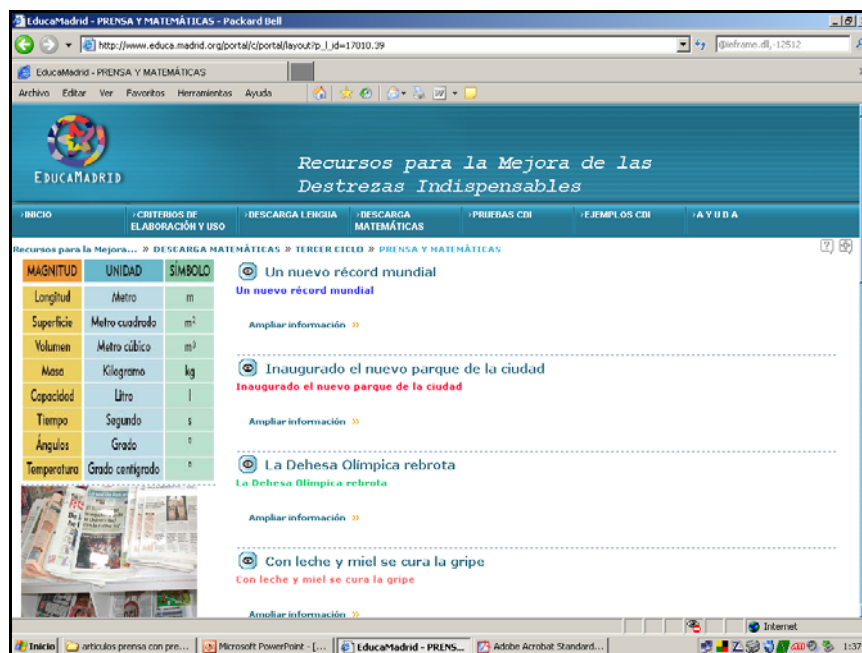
EducaMadrid - PRENSA Y MATEMÁTICAS - Packard Bell

http://www.educa.madrid.org/portal/c/portal/layout?p_l_id=17010.39

@iframe.dll,-12512

EducaMadrid - PRENSA Y MATEMÁTICAS

Archivo Editar Ver Favoritos Herramientas Ayuda

EDUCAMADRID

Recursos para la Mejora de las Destrezas Indispensables

›INICIO ›CRITERIOS DE ELABORACIÓN Y USO ›DESCARGA LENGUA ›DESCARGA MATEMÁTICAS ›PRUEBAS CDI ›EJEMPLOS CDI ›AYUDA

Recursos para la Mejora... » DESCARGA MATEMÁTICAS » TERCER CICLO » PRENSA Y MATEMÁTICAS

| MAGNITUD | UNIDAD | SÍMBOLO |
|---|---|---|
| Longitud | Metro | m |
| Superficie | Metro cuadrado | $m^2$ |
| Volumen | Metro cúbico | $m^3$ |
| Masa | Kilogramo | kg |
| Capacidad | Litro | l |
| Tiempo | Segundo | s |
| Ángulos | Grado | ° |
| Temperatura | Grado centígrado | ° |

Un nuevo récord mundial
Un nuevo récord mundial

Ampliar información »

Inaugurado el nuevo parque de la ciudad
Inaugurado el nuevo parque de la ciudad

Ampliar información »

La Dehesa Olímpica rebrota
La Dehesa Olímpica rebrota

Ampliar información »

Con leche y miel se cura la gripe
Con leche y miel se cura la gripe

Ampliar información »

Internet

Inicio | articulos prensa con pre... | Microsoft PowerPoint - [... | EducaMadrid - PRENS... | Adobe Acrobat Standard... | 1:37